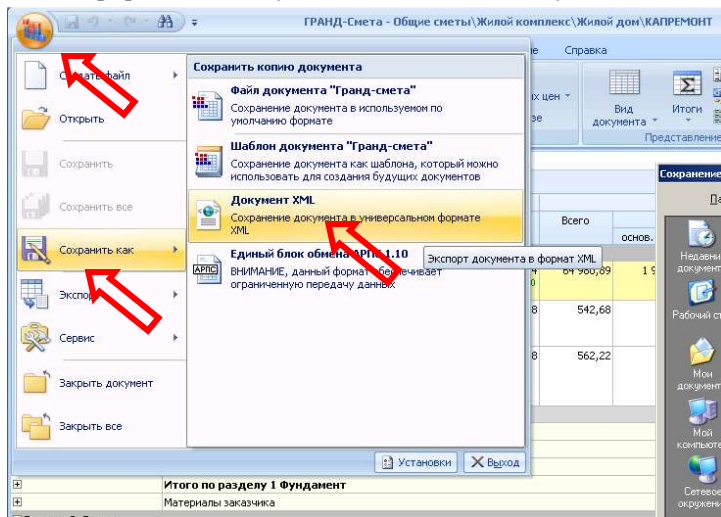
ГРАНД-Смета - Общие сметы\Жилой комплекс\Жилой дом\КАПРЕМОНТ

Справка

Создать файл

Открыть

Сохранить

Сохранить все

Сохранить как

Экспорт

Сервис

Закрыть документ

Закрыть все

Сохранить копию документа

Файл документа "Гранд-смета"
Сохранение документа в используемом по умолчанию формате

Шаблон документа "Гранд-смета"
Сохранение документа как шаблона, который можно использовать для создания будущих документов

Документ XML
Сохранение документа в универсальном формате XML

Единый блок обмена АРПС 1.10
ВНИМАНИЕ, данный формат обеспечивает ограниченную передачу данных

Экспорт документа в формат XML

Установки

Выход

Вид документа

Итоги

Представление

Всего

основ.

64 980,89

542,68

562,22

Итого по разделу 1 Фундамент

Материалы заказчика

Сохранение

Недавние документы

Рабочий стол

Мои документы

Мой компьютер

Сетевое окружение